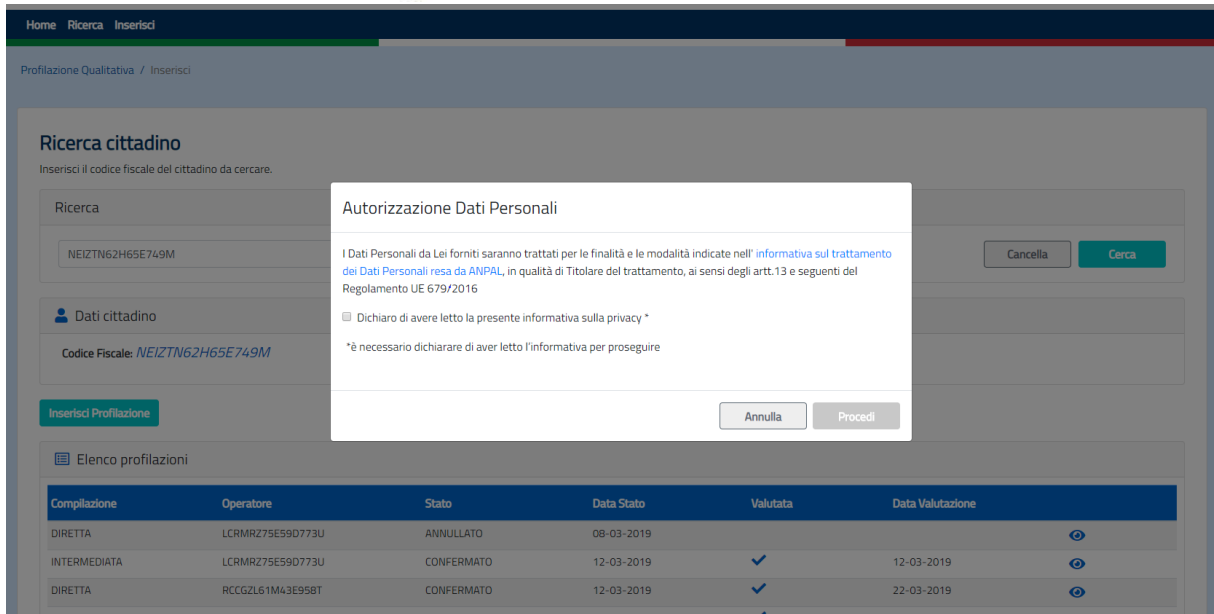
Home Ricerca Inserisci

Profilazione Qualitativa / Inserisci

Ricerca cittadino

Inserisci il codice fiscale del cittadino da cercare.

Ricerca

NEIZTN62H65E749M

Cancella Cerca

Dati cittadino

Codice Fiscale: NEIZTN62H65E749M

Inserisci Profilazione

Elenco profilazioni

| Compilazione | Operatore | Stato | Data Stato | Valutata | Data Valutazione | |
|---|---|---|---|---|---|---|
| DIRETTA | LCRMRZ75E59D773U | ANNULLATO | 08-03-2019 | | | |
| INTERMEDIATA | LCRMRZ75E59D773U | CONFERMATO | 12-03-2019 | ✓ | 12-03-2019 | |
| DIRETTA | RCCGZL61M43E958T | CONFERMATO | 12-03-2019 | ✓ | 22-03-2019 | |

Autorizzazione Dati Personali

I Dati Personali da Lei forniti saranno trattati per le finalità e le modalità indicate nell' informativa sul trattamento dei Dati Personali resa da ANPAL, in qualità di Titolare del trattamento, ai sensi degli artt.13 e seguenti del Regolamento UE 679/2016

Dichiaro di avere letto la presente informativa sulla privacy *

*è necessario dichiarare di aver letto l'informativa per proseguire

Annulla Procedi